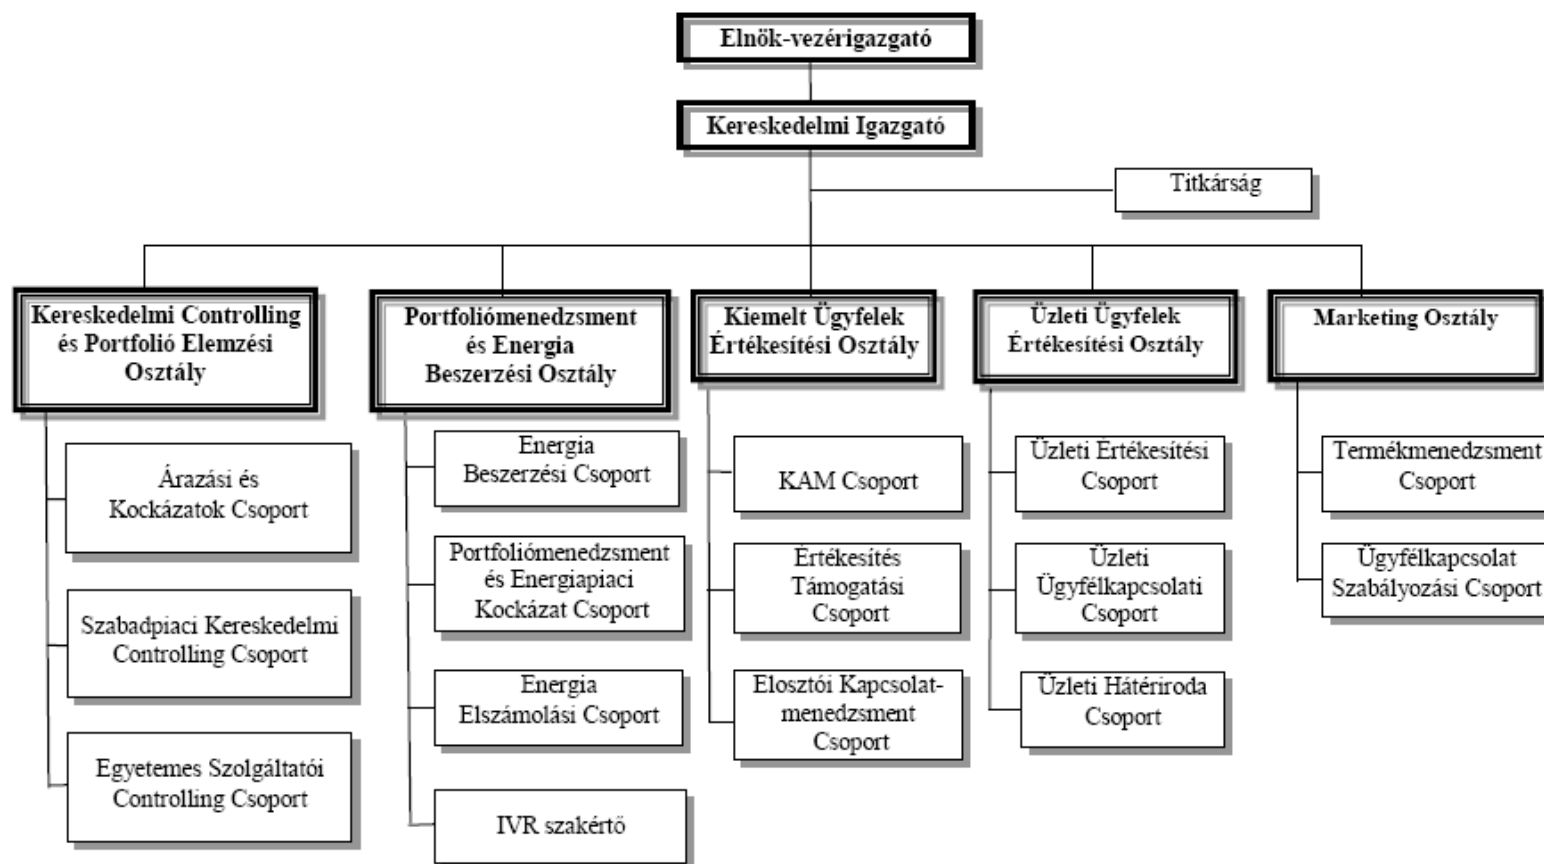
Elnök-vezérigazgató

Kereskedelmi Igazgató

Titkárság

Kereskedelmi Controlling és Portfolió Elemzési Osztály

Árazási és Kockázatok Csoport

Szabadpiaci Kereskedelmi Controlling Csoport

Egyetemes Szolgáltatói Controlling Csoport

Portfoliómenedzsment és Energia Beszerzési Osztály

Energia Beszerzési Csoport

Portfoliómenedzsment és Energiapiaci Kockázat Csoport

Energia Elszámolási Csoport

IVR szakértő

Kiemelt Ügyfelek Értékesítési Osztály

KAM Csoport

Értékesítés Támogatási Csoport

Elosztói Kapcsolatmenedzsment Csoport

Üzleti Ügyfelek Értékesítési Osztály

Üzleti Ertékesítési Csoport

Üzleti Ügyfélkapcsolati Csoport

Üzleti Hátériroda Csoport

Marketing Osztály

Termékmenedzsment Csoport

Ügyfélkapcsolat Szabályozási Csoport